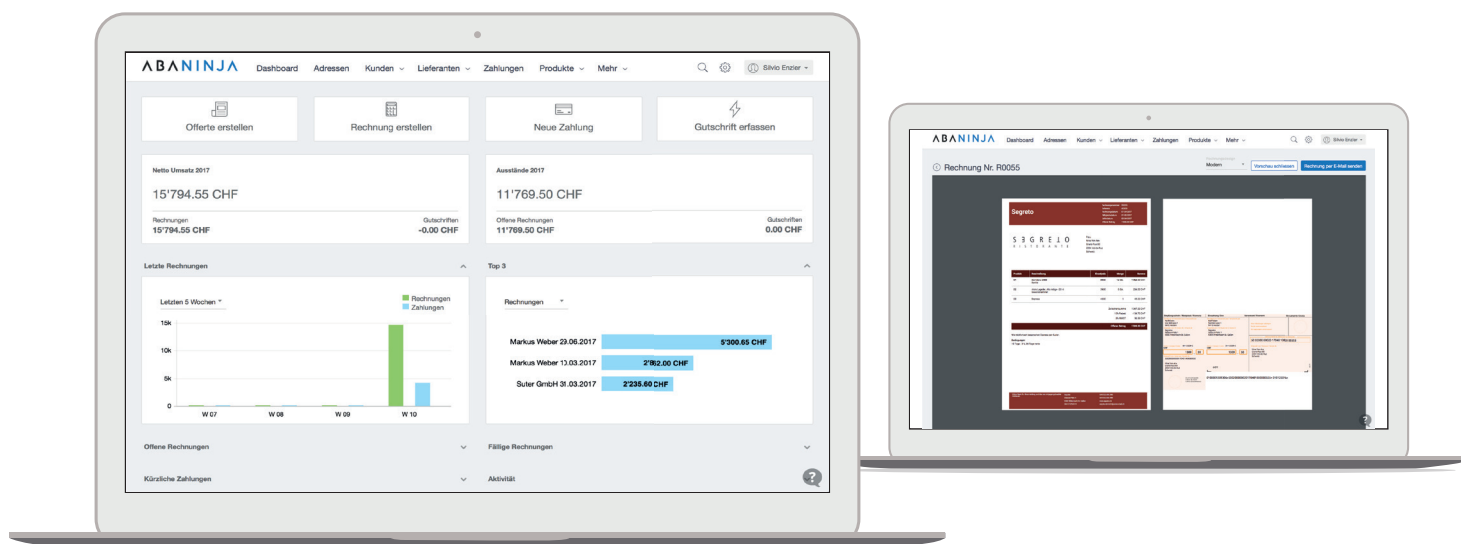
ABANINJA Dashboard Adressen Kunden Lieferanten Zahlungen Produkte Mehr Silvio Enzler

Offerte erstellen
Rechnung erstellen
Neue Zahlung
Gutschrift erfassen

Netto Umsatz 2017
15'794.55 CHF
Rechnungen
15'794.55 CHF
Gutschriften
-0.00 CHF

Ausstände 2017
11'769.50 CHF
Offene Rechnungen
11'769.50 CHF
Gutschriften
0.00 CHF

Letzte Rechnungen

Letzten 5 Wochen
Rechnungen
Zahlungen
15k
10k
5k
0
W 07
W 08
W 09
W 10

Top 3

Rechnungen
Markus Weber 29.06.2017 5'300.65 CHF
Markus Weber 13.03.2017 2'8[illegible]2.00 CHF
Suter GmbH 31.03.2017 2'235.50 CHF

Offene Rechnungen
Fällige Rechnungen
Kürzliche Zahlungen
Aktivität

ABANINJA Dashboard Adressen Kunden Lieferanten Zahlungen Produkte Mehr Silvio Enzler

Rechnung Nr. R0055
Modern
Vorschau schliessen
Rechnung per E-Mail senden

Segreto
SEGRETO
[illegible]